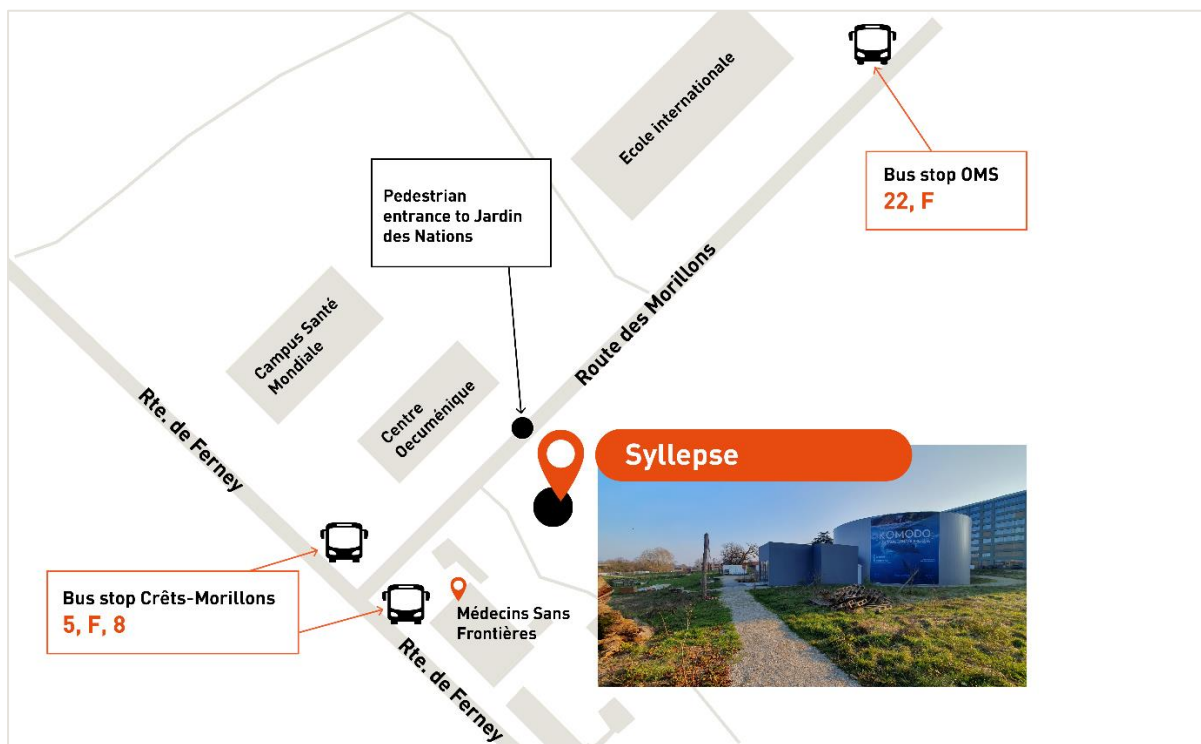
Ecole internationale

Bus stop OMS
22, F

Pedestrian entrance to Jardin des Nations

Route des Morillons

Campus Santé Mondiale

Centre Oecuménique

Rte. de Ferney

Syllepse

KOMODO

Bus stop Crêts-Morillons
5, F, 8

Médecins Sans Frontières

Rte. de Ferney